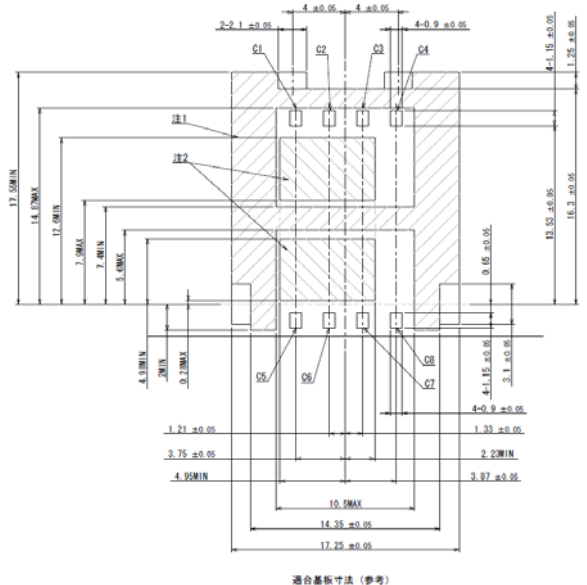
4 ±0.05
4 ±0.05
2-2.1 ±0.05
4-0.9 ±0.05
4-1.15 ±0.05
1.25 ±0.05
C1
C2
C3
C4
注1
注2
17.55MIN
14.67MAX
12.6MIN
7.9MAX
7.4MIN
5.6MAX
13.53 ±0.05
16.3 ±0.05
0.65 ±0.05
4.93MIN
2MIN
0.28MAX
4-1.15 ±0.05
3.1 ±0.05
C5
C6
C7
C8
4-0.9 ±0.05
1.21 ±0.05
1.33 ±0.05
3.75 ±0.05
2.23MIN
4.95MIN
3.87 ±0.05
10.5MAX
14.35 ±0.05
17.25 ±0.05
適合基板寸法（参考）